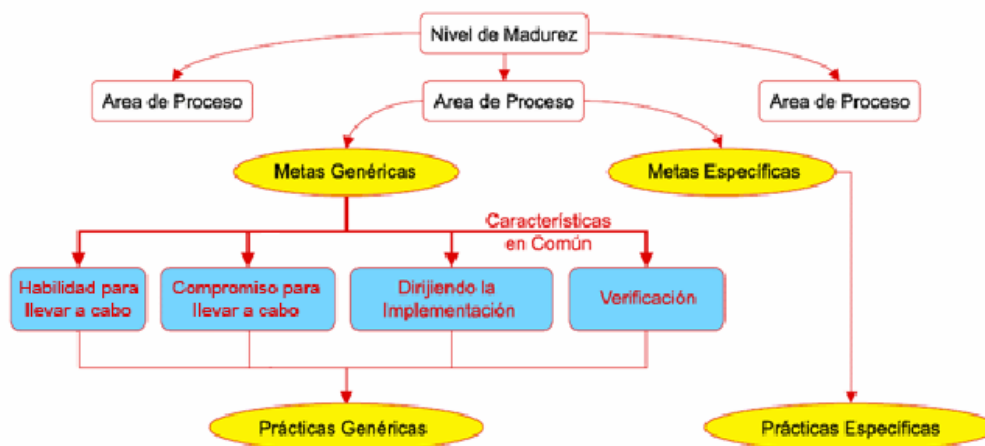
Nivel de Madurez

Area de Proceso

Area de Proceso

Area de Proceso

Metas Genéricas

Metas Específicas

Características en Común

Habilidad para llevar a cabo

Compromiso para llevar a cabo

Dirijiendo la Implementación

Verificación

Prácticas Genéricas

Prácticas Específicas